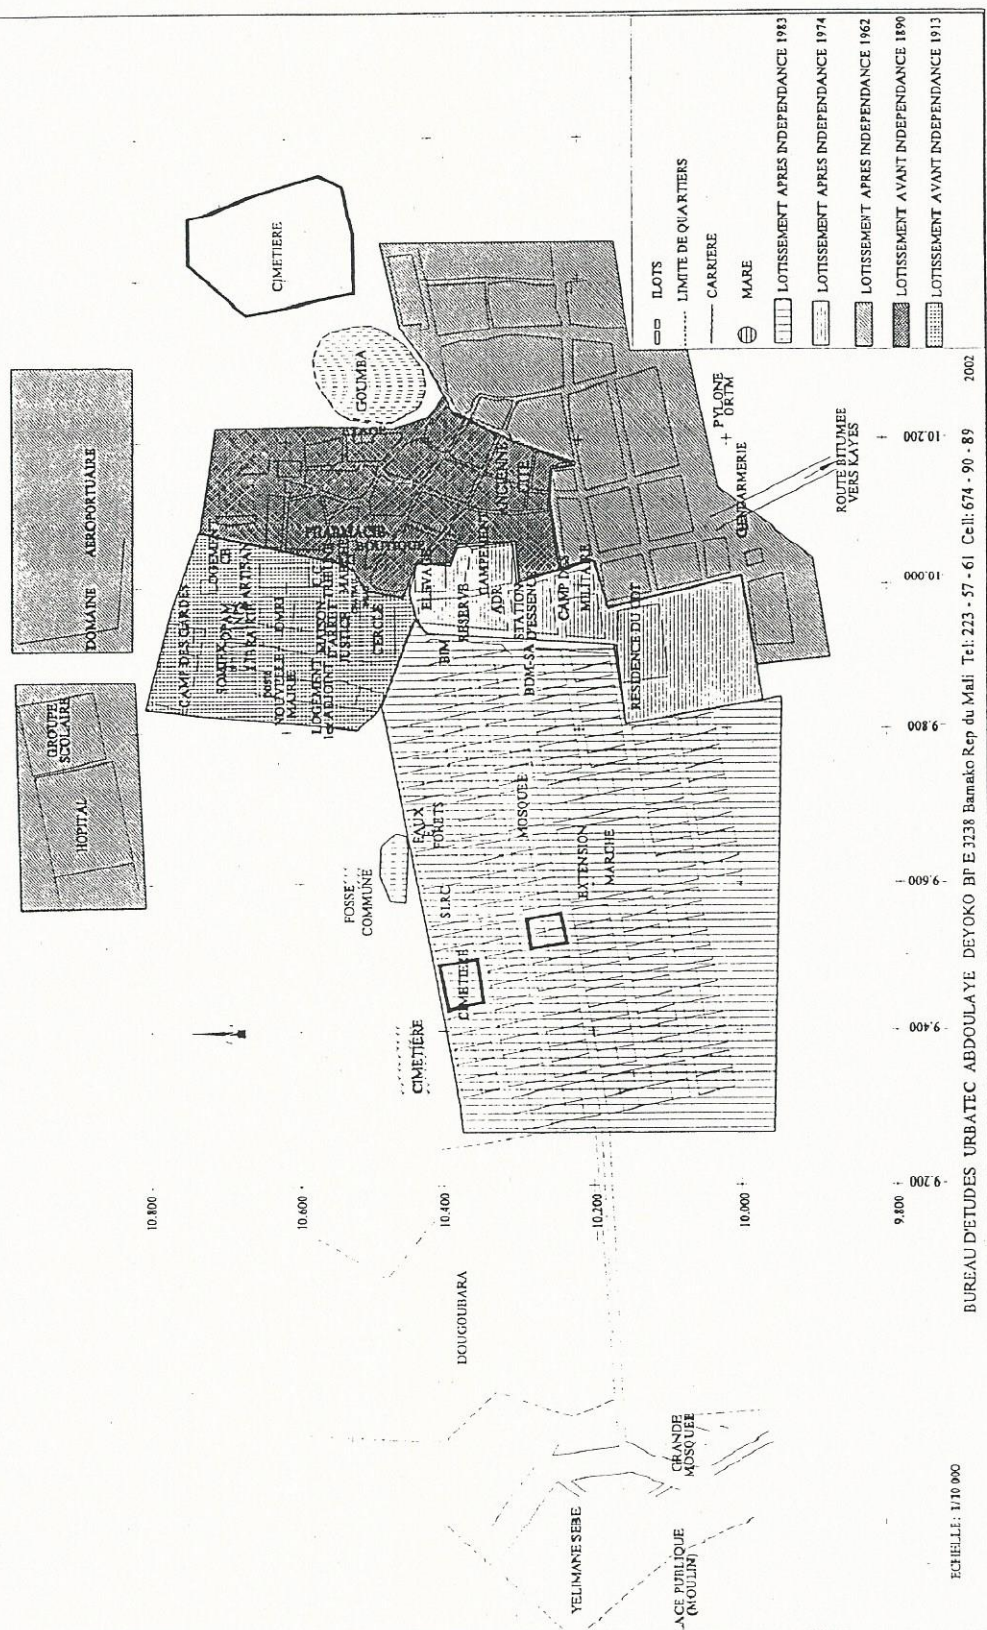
ILOTS
LIMITE DE QUARTIERS
CARRIERE
MARE
LOTISSEMENT APRES INDEPENDANCE 1983
LOTISSEMENT APRES INDEPENDANCE 1974
LOTISSEMENT APRES INDEPENDANCE 1962
LOTISSEMENT AVANT INDEPENDANCE 1890
LOTISSEMENT AVANT INDEPENDANCE 1913

CIMETIERE
GOLMBA
DOMAINE AEROPORTUAIRE
GROUPE SCOLAIRE
HOPITAL
CAMP DES GARDES
LOGEMENT
ARTISAN
MAIRIE
LOGEMENT MAISON
ADJOINT D'ARRET
JUSTICE
MARCHE
CERCLE
PHARMACIE
BOUTIQUE
ANCIENNE CITE
ELEVAGE
BIM
RESERVE
CAMPEMENT
ADE
STATION D'ESSENCE
BDM-SA
CAMP DES MILITAIRE
RESIDENCE DU DT
GENDARMERIE
PYLONE ORTM
ROUTE BITUMEE VERS KAYES
EAUX ET FORETS
S.I.R.C
MOSQUEE
EXTENSION MARCHE
FOSSE COMMUNE
CIMETIERE
CIMETIERE
DOUGOUBARA
GRANDE MOSQUEE
YELIMANE SEBE
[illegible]ACE PUBLIQUE (MOULIN)

10.800
10.600
10.400
10.200
10.000
9.800
9.200
9.400
9.600
9.800
10.000
10.200

ECHELLE: 1/10 000
BUREAU D'ETUDES URBATEC ABDOULAYE DEYOKO BP E 3238 Bamako Rep du Mali Tel: 223 - 57 - 61 Cell: 674 - 90 - 89
2002